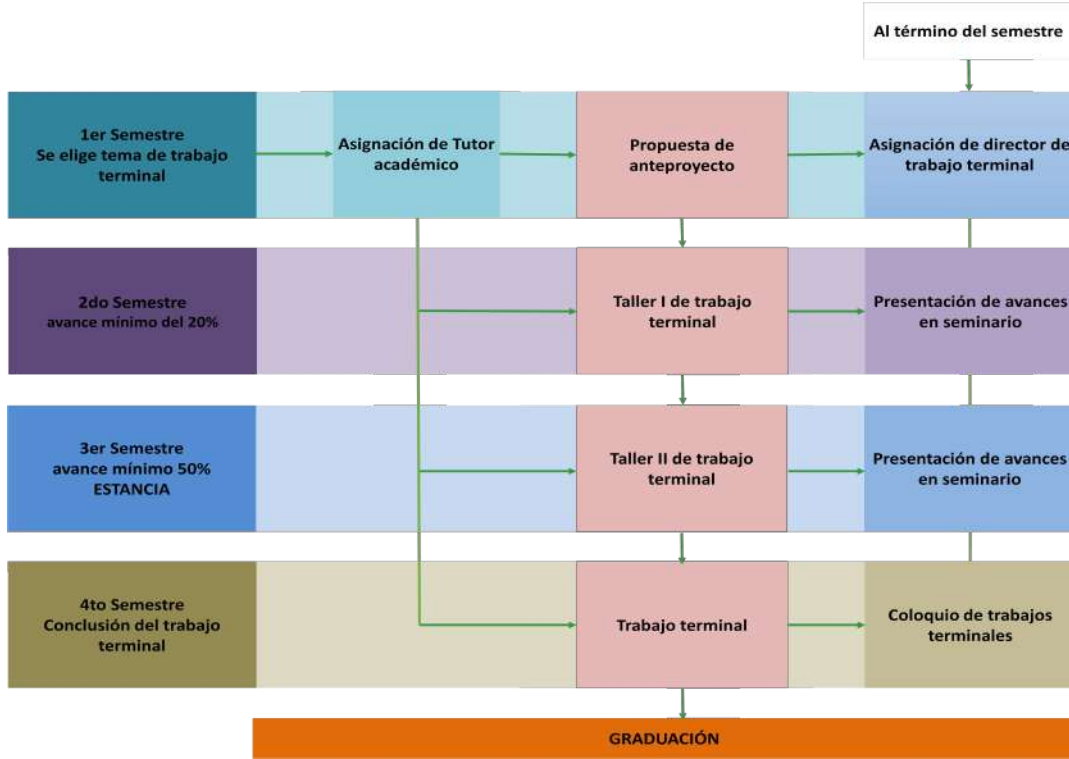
Al término del semestre

1er Semestre
Se elige tema de trabajo terminal

Asignación de Tutor académico

Propuesta de anteproyecto

Asignación de director de trabajo terminal

2do Semestre
avance mínimo del 20%

Taller I de trabajo terminal

Presentación de avances en seminario

3er Semestre
avance mínimo 50%
ESTANCIA

Taller II de trabajo terminal

Presentación de avances en seminario

4to Semestre
Conclusión del trabajo terminal

Trabajo terminal

Coloquio de trabajos terminales

GRADUACIÓN